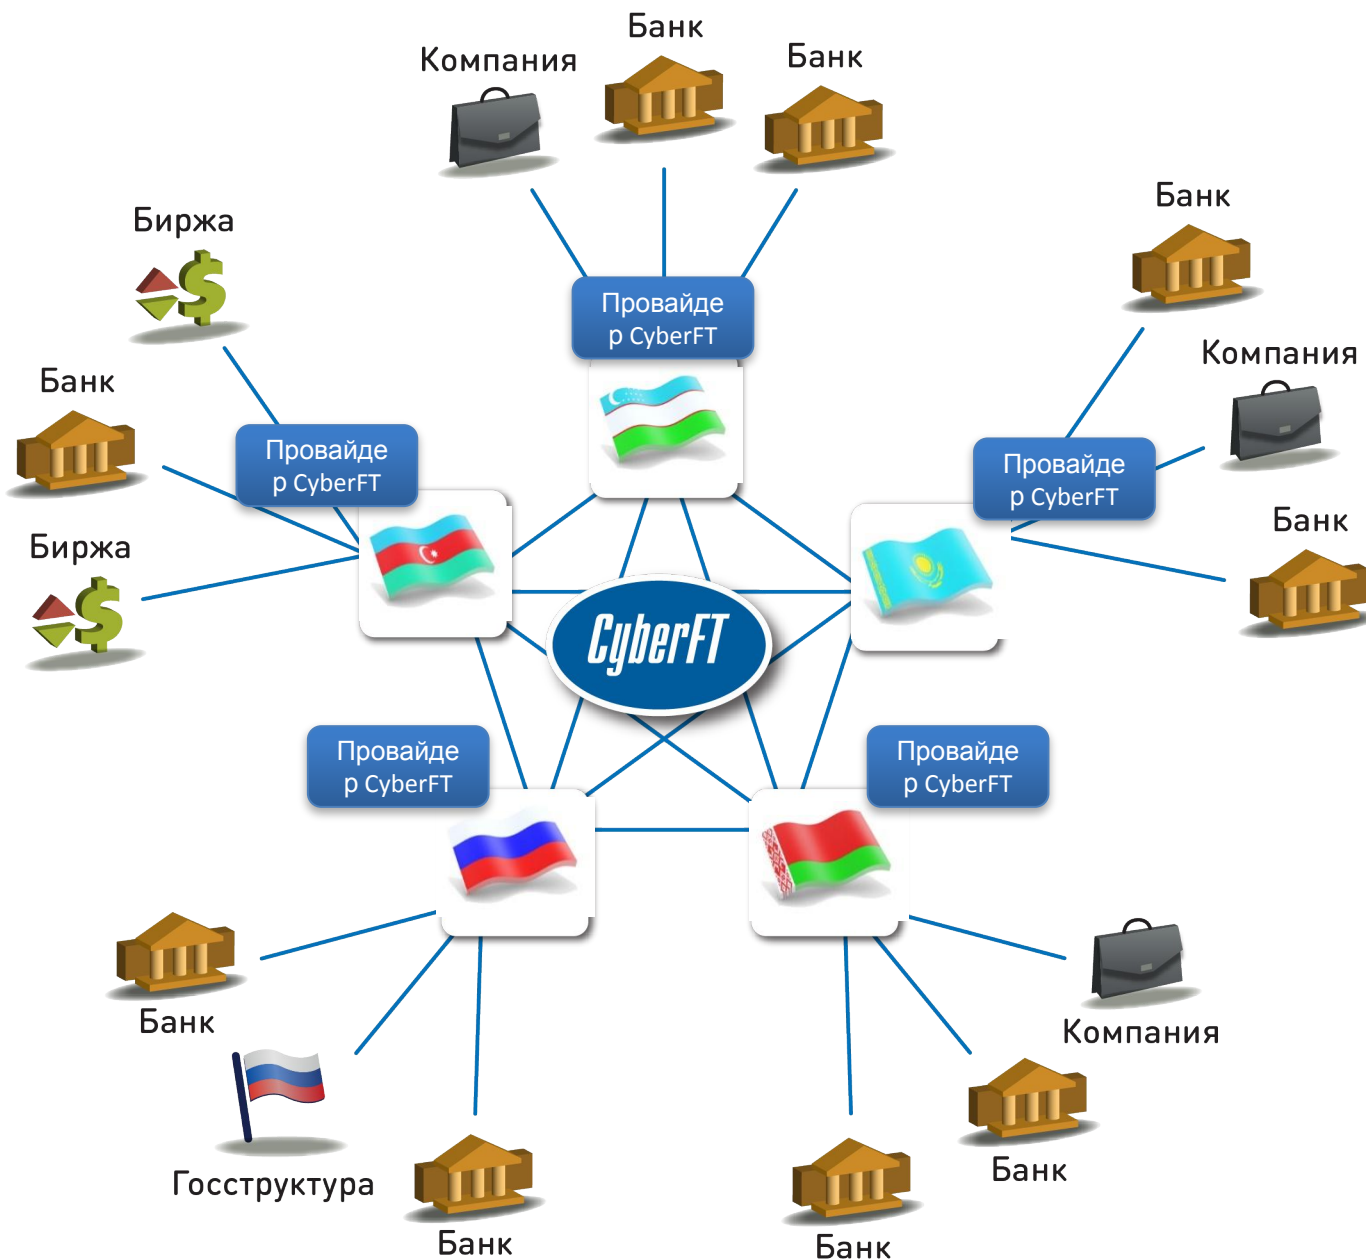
Банк
Компания
Банк

Банк
Компания
Банк

Биржа
Банк
Биржа

Провайдер CyberFT

Провайдер CyberFT

Провайдер CyberFT

CyberFT

Провайдер CyberFT

Провайдер CyberFT

Банк
Госструктура
Банк

Компания
Банк
Банк